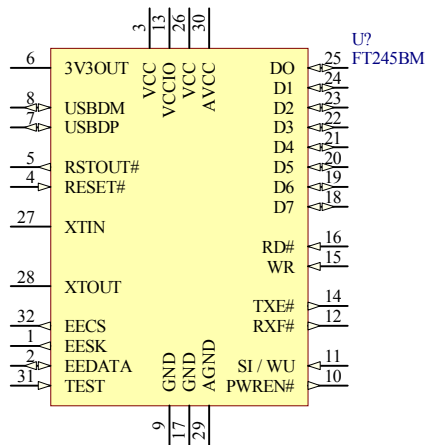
3 13 26 30
VCC VCCIO VCC AVCC

U?
FT245BM

6 3V3OUT
8 USBDM
7 USBDP
5 RSTOUT#
4 RESET#
27 XTIN
28 XTOUT
32 EECS
1 EESK
2 EEDATA
31 TEST

DO 25
D1 24
D2 23
D3 22
D4 21
D5 20
D6 19
D7 18
RD# 16
WR 15
TXE# 14
RXF# 12
SI / WU 11
PWREN# 10

GND GND AGND
9 17 29